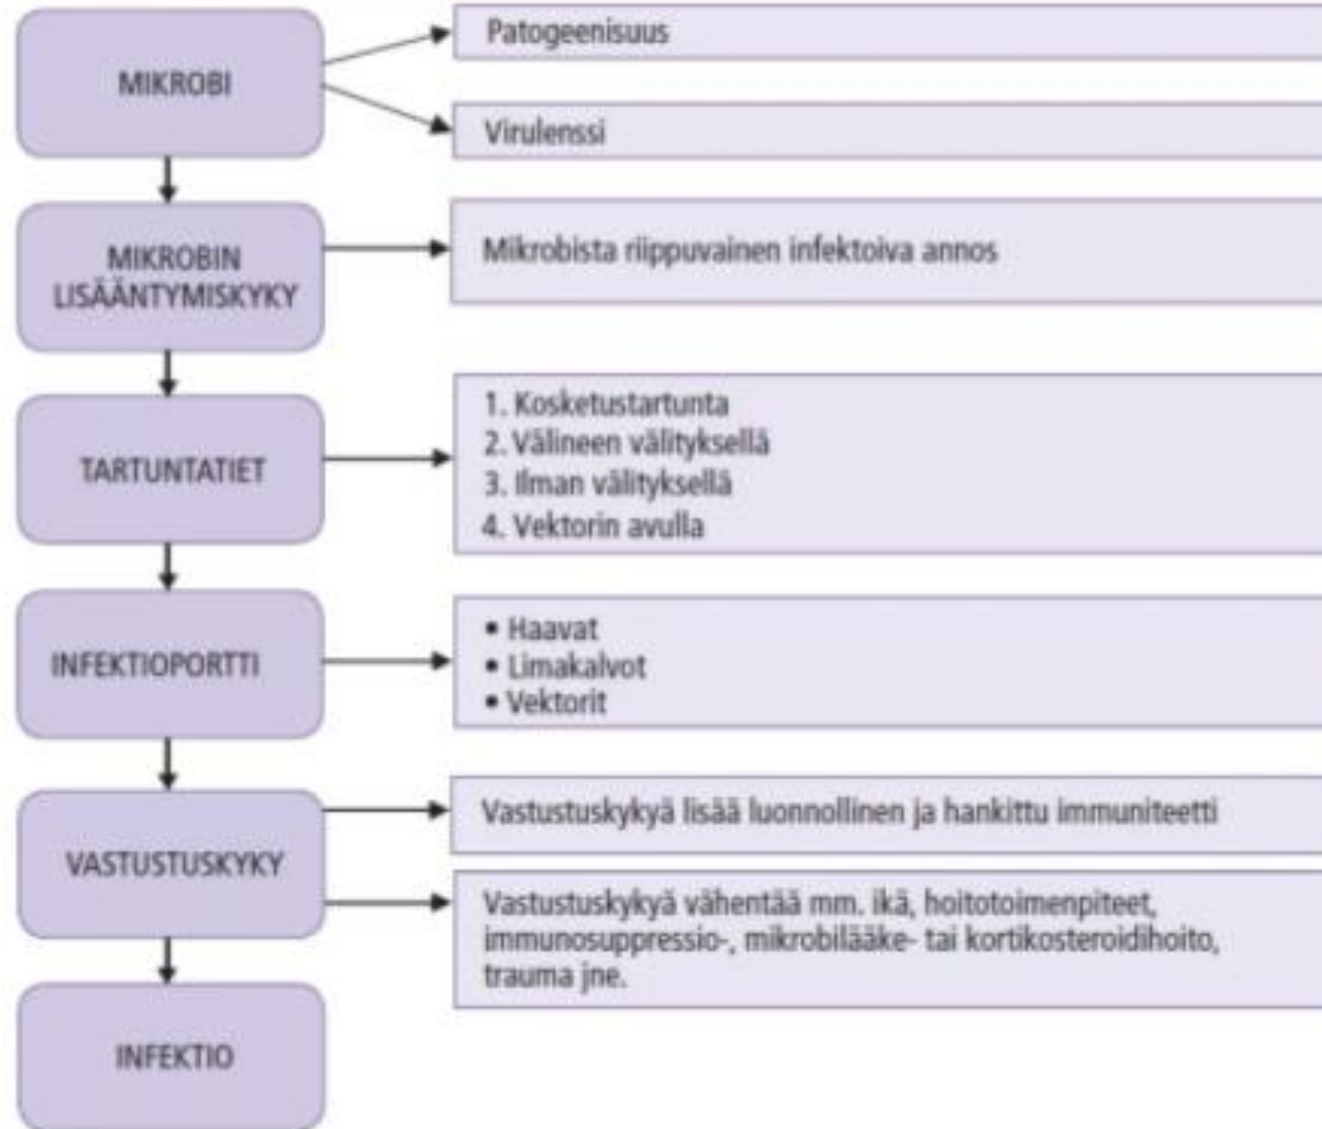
MIKROBI

Patogeenisuus

Virulenssi

MIKROBIN LISÄÄNTYMISKYKY

Mikrobista riippuvainen infektoiva annos

TARTUNTATIET

1. Kosketustartunta
2. Välineen välityksellä
3. Ilman välityksellä
4. Vektorin avulla

INFEKTIOPORTTI

• Haavat
• Limakalvot
• Vektorit

VASTUSTUSKYKY

Vastustuskykyä lisää luonnollinen ja hankittu immuniteetti

Vastustuskykyä vähentää mm. ikä, hoitotoimenpiteet, immunosuppressio-, mikrobilääke- tai kortikosteroidihoito, trauma jne.

INFEKTIO